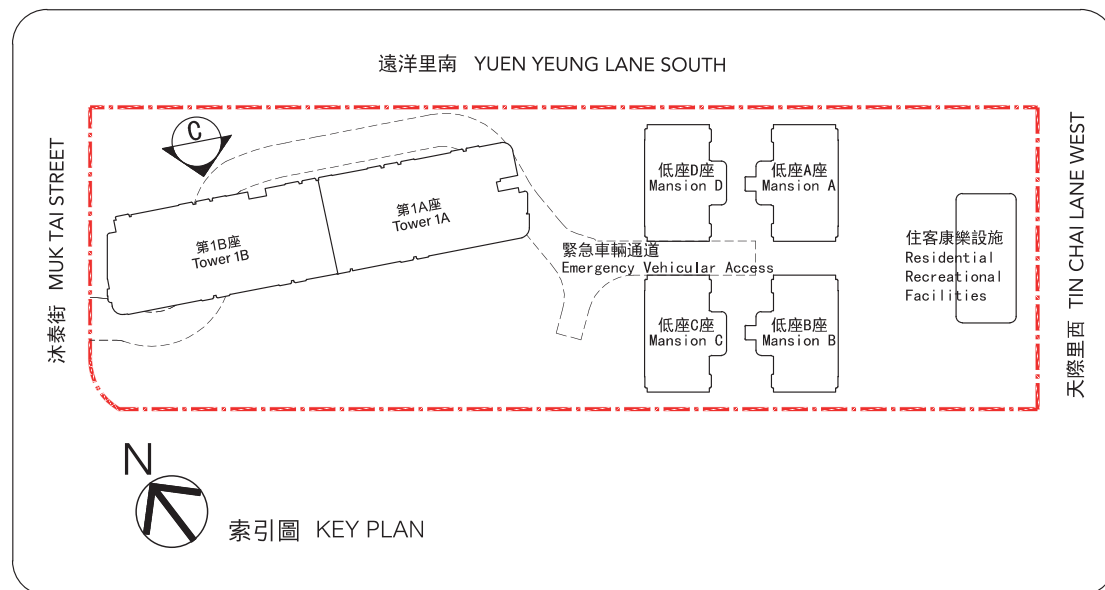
遠洋里南 YUEN YEUNG LANE SOUTH

C

MUK TAI STREET 沐泰街

第1B座
Tower 1B

第1A座
Tower 1A

緊急車輛通道
Emergency Vehicular Access

低座D座
Mansion D

低座A座
Mansion A

低座C座
Mansion C

低座B座
Mansion B

住客康樂設施
Residential Recreational Facilities

TIN CHAI LANE WEST 天際里西

N

索引圖 KEY PLAN